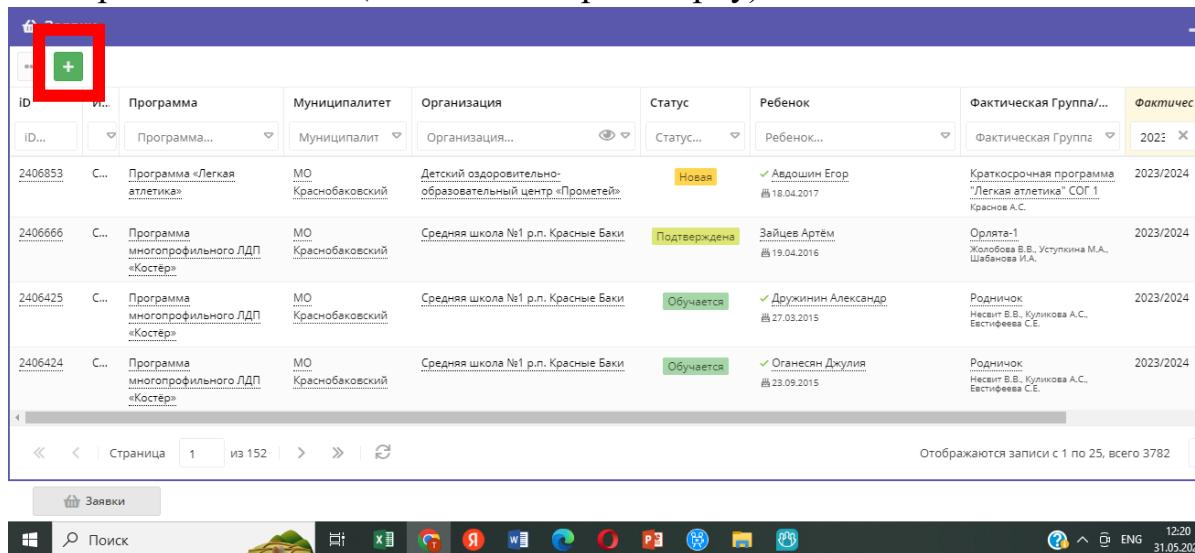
+

| iD | И... | Программа | Муниципалитет | Организация | Статус | Ребенок | Фактическая Группа/... | Фактичес |
|---|---|---|---|---|---|---|---|---|
| iD... | | Программа... | Муниципалит | Организация... | Статус... | Ребенок... | Фактическая Группа | 2023 |
| 2406853 | С... | Программа «Легкая атлетика» | МО Краснобаковский | Детский оздоровительно-образовательный центр «Прометей» | Новая | ✓ Авдошин Егор 18.04.2017 | Краткосрочная программа "Легкая атлетика" СОГ 1 Краснов А.С. | 2023/2024 |
| 2406666 | С... | Программа многопрофильного ЛДП «Костёр» | МО Краснобаковский | Средняя школа №1 р.п. Красные Баки | Подтверждена | Зайцев Артём 19.04.2016 | Орлята-1 Жолобова В.В., Уступкина М.А., Шабанова И.А. | 2023/2024 |
| 2406425 | С... | Программа многопрофильного ЛДП «Костёр» | МО Краснобаковский | Средняя школа №1 р.п. Красные Баки | Обучается | ✓ Дружинин Александр 27.03.2015 | Родничок Несвит В.В., Куликова А.С., Евстифеева С.Е. | 2023/2024 |
| 2406424 | С... | Программа многопрофильного ЛДП «Костёр» | МО Краснобаковский | Средняя школа №1 р.п. Красные Баки | Обучается | ✓ Оганесян Джулия 23.09.2015 | Родничок Несвит В.В., Куликова А.С., Евстифеева С.Е. | 2023/2024 |

Страница 1 из 152

Отображаются записи с 1 по 25, всего 3782

Заявки

Поиск

ENG 12:20 31.05.20